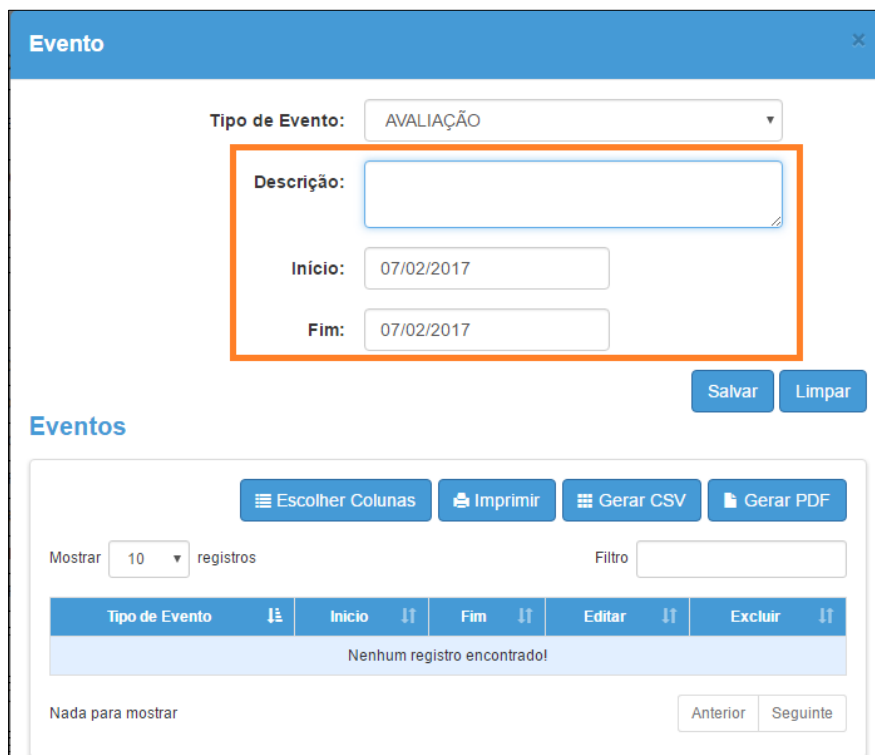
Evento

×

Tipo de Evento: AVALIAÇÃO

Descrição:

Início: 07/02/2017

Fim: 07/02/2017

Salvar Limpar

Eventos

Escolher Colunas Imprimir Gerar CSV Gerar PDF

Mostrar 10 registros

Filtro

| Tipo de Evento | Inicio | Fim | Editar | Excluir |
|---|---|---|---|---|
| Nenhum registro encontrado! | | | | |

Nada para mostrar

Anterior Seguinte